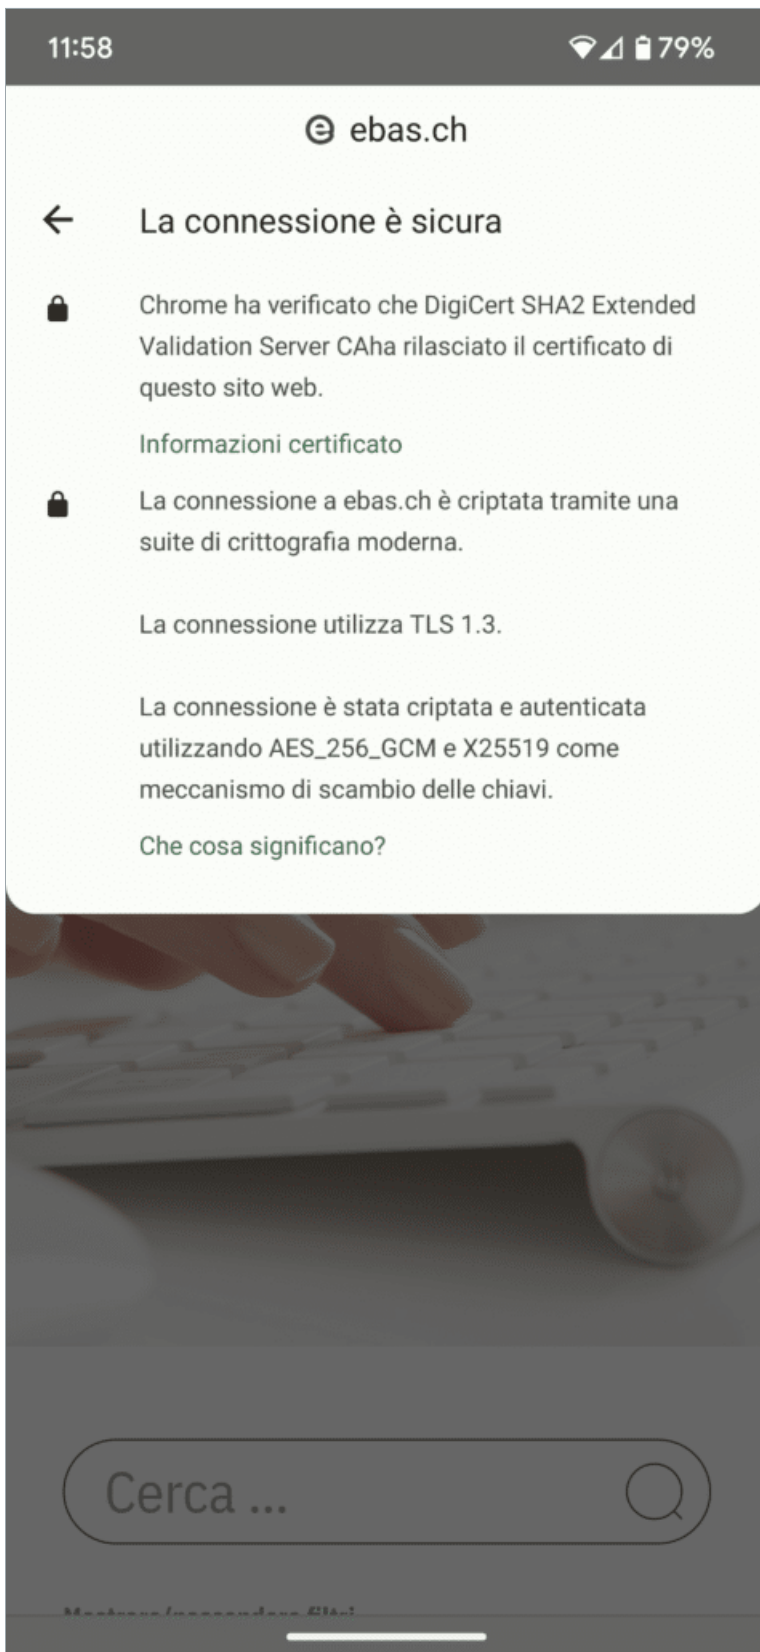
11:58

79%

ebas.ch

La connessione è sicura

Chrome ha verificato che DigiCert SHA2 Extended Validation Server CAha rilasciato il certificato di questo sito web.

Informazioni certificato

La connessione a ebas.ch è criptata tramite una suite di crittografia moderna.

La connessione utilizza TLS 1.3.

La connessione è stata criptata e autenticata utilizzando AES_256_GCM e X25519 come meccanismo di scambio delle chiavi.

Che cosa significano?

Cerca ...

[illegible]